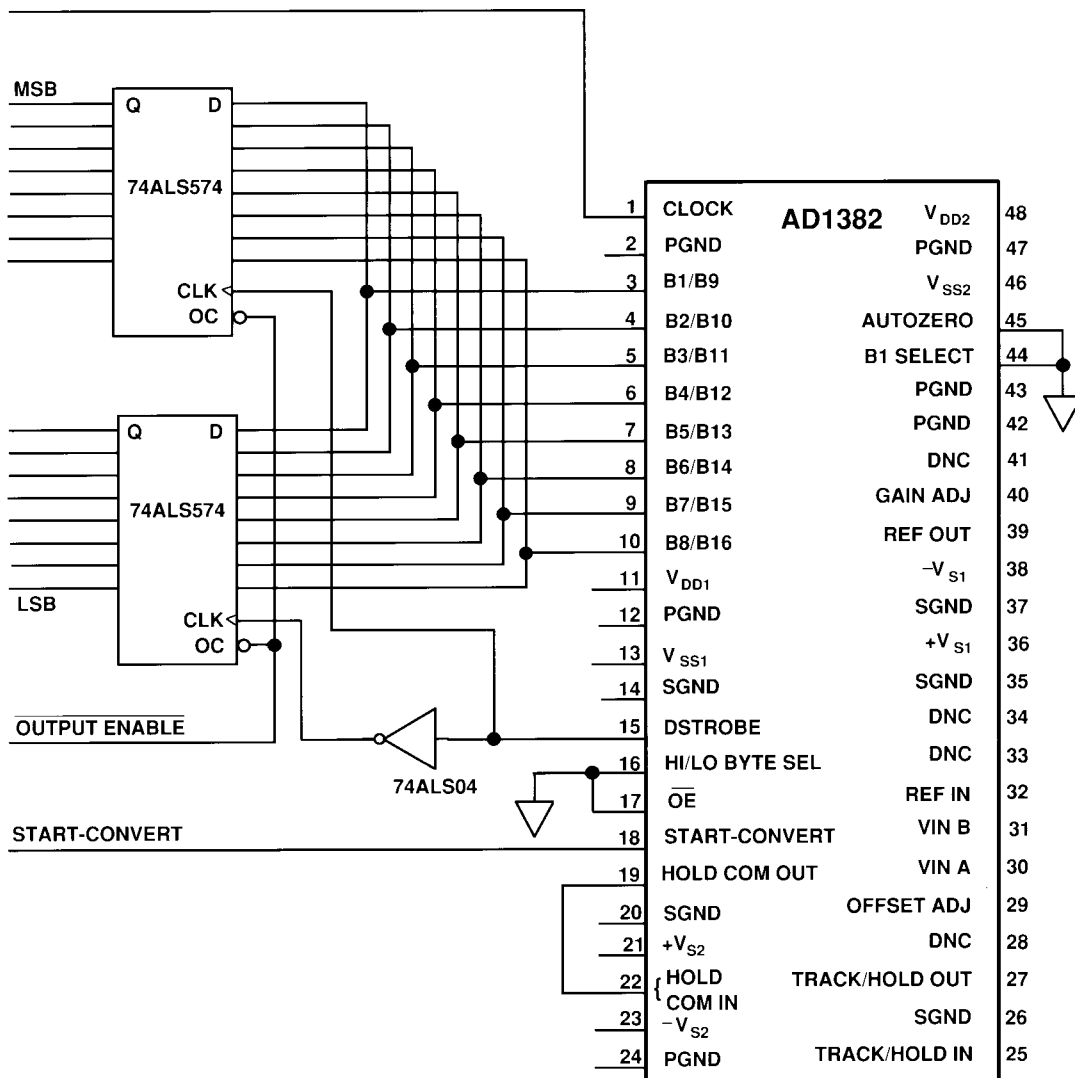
MSB

Q D

74ALS574

CLK

OC

Q D

74ALS574

LSB

CLK

OC

$\overline{\text{OUTPUT ENABLE}}$

74ALS04

START-CONVERT

AD1382

1 CLOCK
2 PGND
3 B1/B9
4 B2/B10
5 B3/B11
6 B4/B12
7 B5/B13
8 B6/B14
9 B7/B15
10 B8/B16
11 $V_{DD1}$
12 PGND
13 $V_{SS1}$
14 SGND
15 DSTROBE
16 HI/LO BYTE SEL
17 $\overline{OE}$
18 START-CONVERT
19 HOLD COM OUT
20 SGND
21 $+V_{S2}$
22 HOLD COM IN
23 $-V_{S2}$
24 PGND

$V_{DD2}$ 48
PGND 47
$V_{SS2}$ 46
AUTOZERO 45
B1 SELECT 44
PGND 43
PGND 42
DNC 41
GAIN ADJ 40
REF OUT 39
$-V_{S1}$ 38
SGND 37
$+V_{S1}$ 36
SGND 35
DNC 34
DNC 33
REF IN 32
VIN B 31
VIN A 30
OFFSET ADJ 29
DNC 28
TRACK/HOLD OUT 27
SGND 26
TRACK/HOLD IN 25